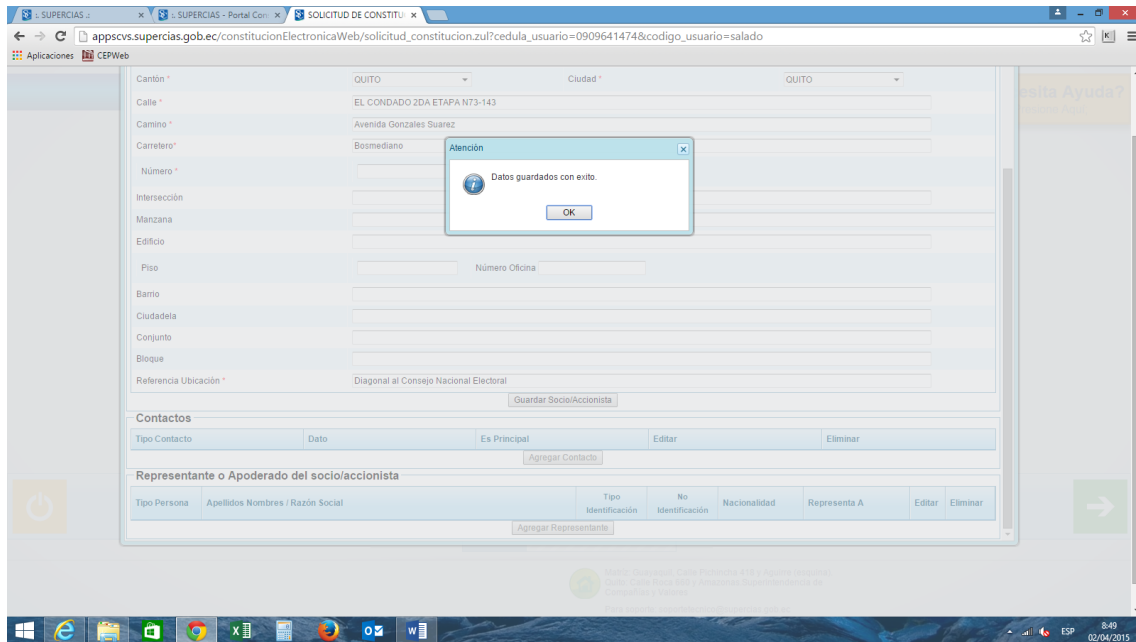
SUPERCIAS :: × SUPERCIAS - Portal Con × SOLICITUD DE CONSTITU ×

appscvs.supercias.gob.ec/constitucionElectronicaWeb/solicitud_constitucion.zul?cedula_usuario=0909641474&codigo_usuario=salado

Aplicaciones CEPWeb

Cantón * QUITO Ciudad * QUITO

Calle * EL CONDADO 2DA ETAPA N73-143

Camino * Avenida Gonzales Suarez

Carretero* Bosmediano

Número *

Intersección

Manzana

Edificio

Piso Número Oficina

Barrio

Ciudadela

Conjunto

Bloque

Referencia Ubicación * Diagonal al Consejo Nacional Electoral

Guardar Socio/Accionista

Atención

Datos guardados con exito.

OK

Contactos

| Tipo Contacto | Dato | Es Principal | Editar | Eliminar |
|---|---|---|---|---|

Agregar Contacto

Representante o Apoderado del socio/accionista

| Tipo Persona | Apellidos Nombres / Razón Social | Tipo Identificación | No Identificación | Nacionalidad | Representa A | Editar | Eliminar |
|---|---|---|---|---|---|---|---|

Agregar Representante

esita Ayuda?

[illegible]

ESP 8:49 02/04/2015